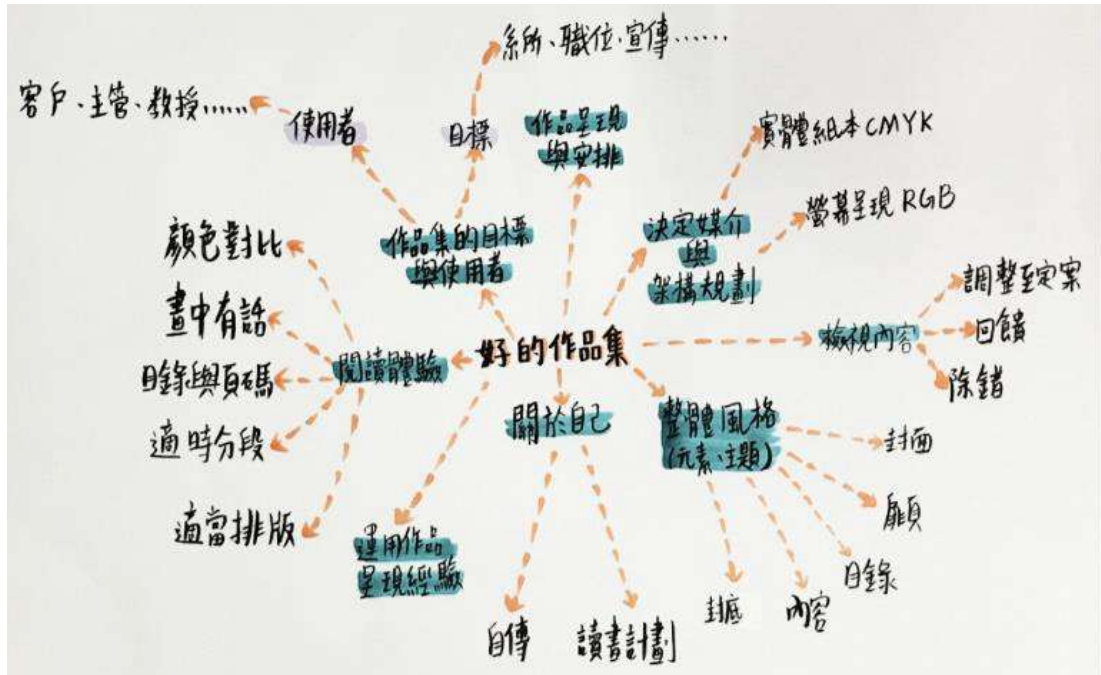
好的作品集

作品集的目標與使用者

使用者

客戶、主管、教授……

目標

系所、職位、宣傳……

作品呈現與安排

決定媒介與架構規劃

實體紙本 CMYK

螢幕呈現 RGB

檢視內容

調整至定案

回饋

除錯

整體風格（元素、主題）

封面

扉頁

目錄

內容

封底

關於自己

自傳

讀書計劃

運用作品呈現經驗

閱讀體驗

顏色對比

畫中有話

目錄與頁碼

適時分段

適當排版